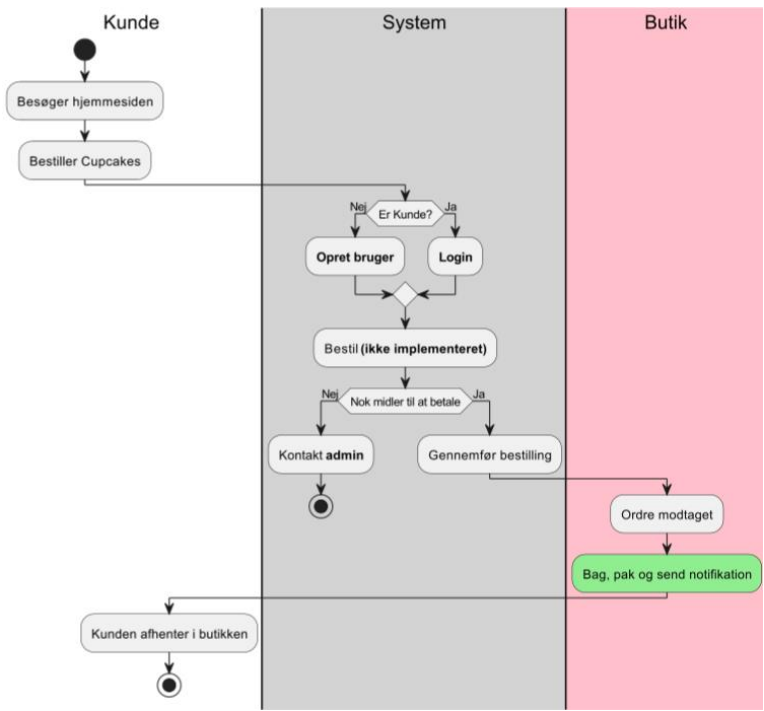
Kunde

System

Butik

Besøger hjemmesiden

Bestiller Cupcakes

Nej

Er Kunde?

Ja

**Opret bruger**

**Login**

Bestil **(ikke implementeret)**

Nej

Nok midler til at betale

Ja

Kontakt **admin**

Gennemfør bestilling

Ordre modtaget

Bag, pak og send notifikation

Kunden afhenter i butikken